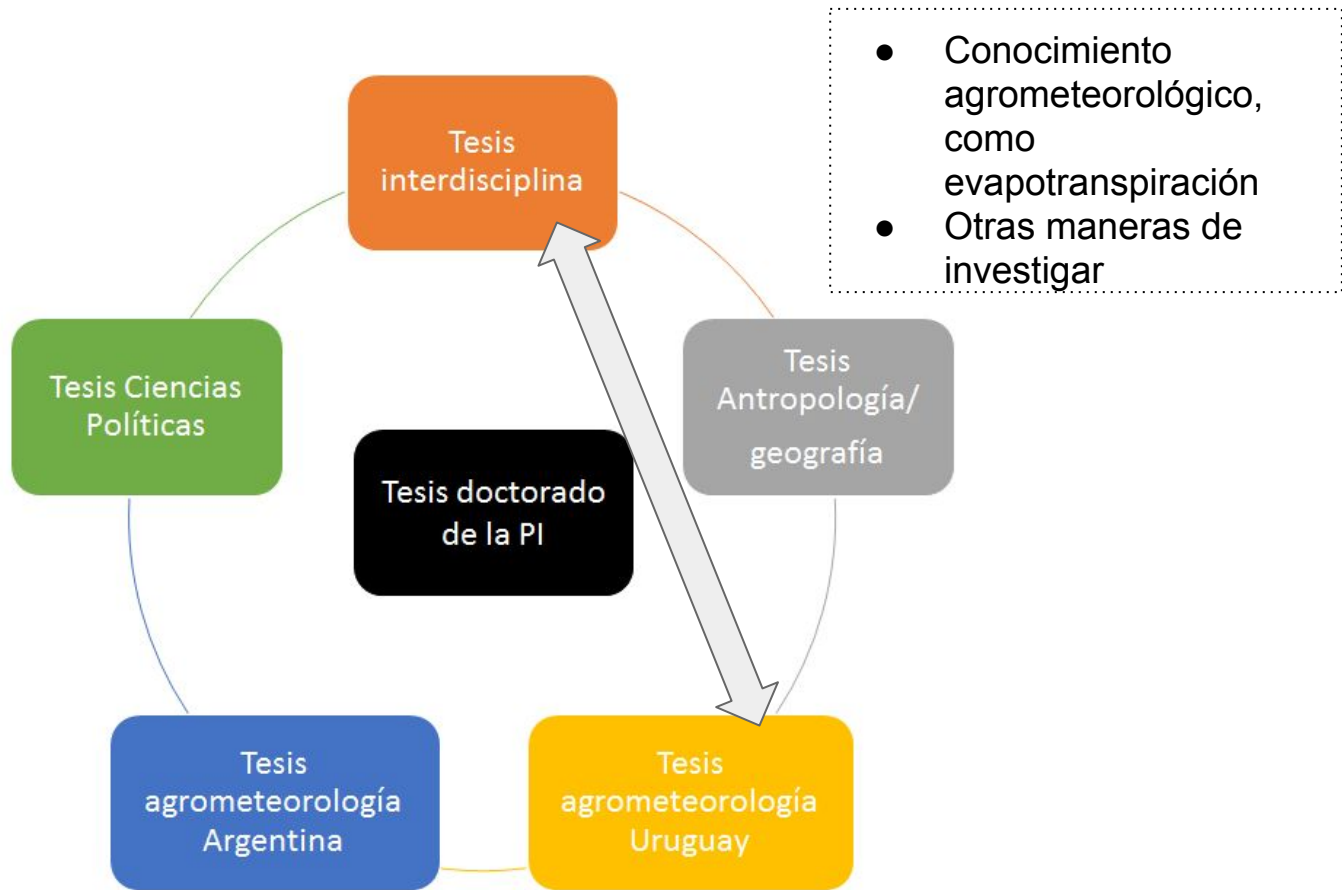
- Conocimiento agrometeorológico, como evapotranspiración
- Otras maneras de investigar

Tesis interdisciplina

Tesis Antropología/ geografía

Tesis agrometeorología Uruguay

Tesis agrometeorología Argentina

Tesis Ciencias Políticas

Tesis doctorado de la PI